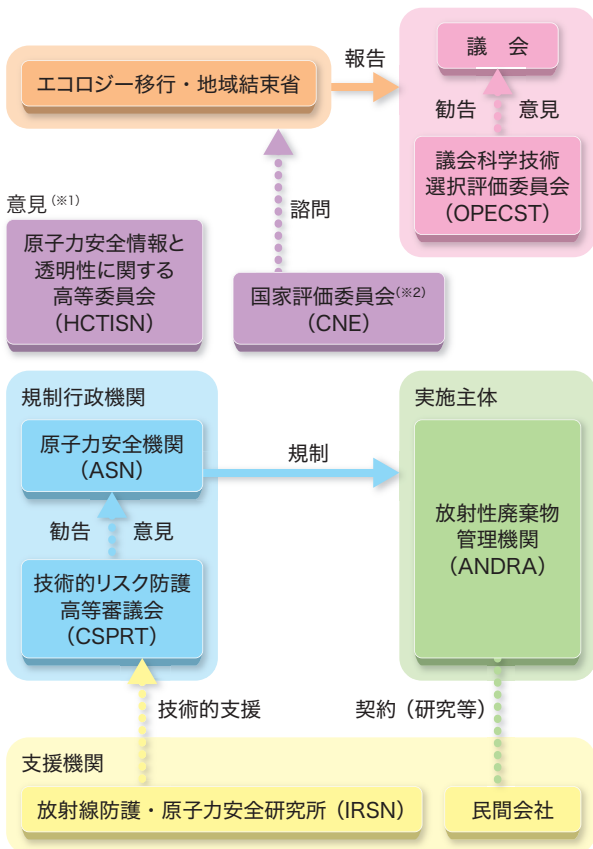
エコロジー移行・地域結束省

報告

議　会

勧告　意見

議会科学技術選択評価委員会（OPECST）

諮問

意見（※1）

原子力安全情報と透明性に関する高等委員会（HCTISN）

国家評価委員会（※2）（CNE）

規制行政機関

原子力安全機関（ASN）

規制

勧告　意見

技術的リスク防護高等審議会（CSPRT）

実施主体

放射性廃棄物管理機関（ANDRA）

技術的支援

契約（研究等）

支援機関

放射線防護・原子力安全研究所（IRSN）

民間会社